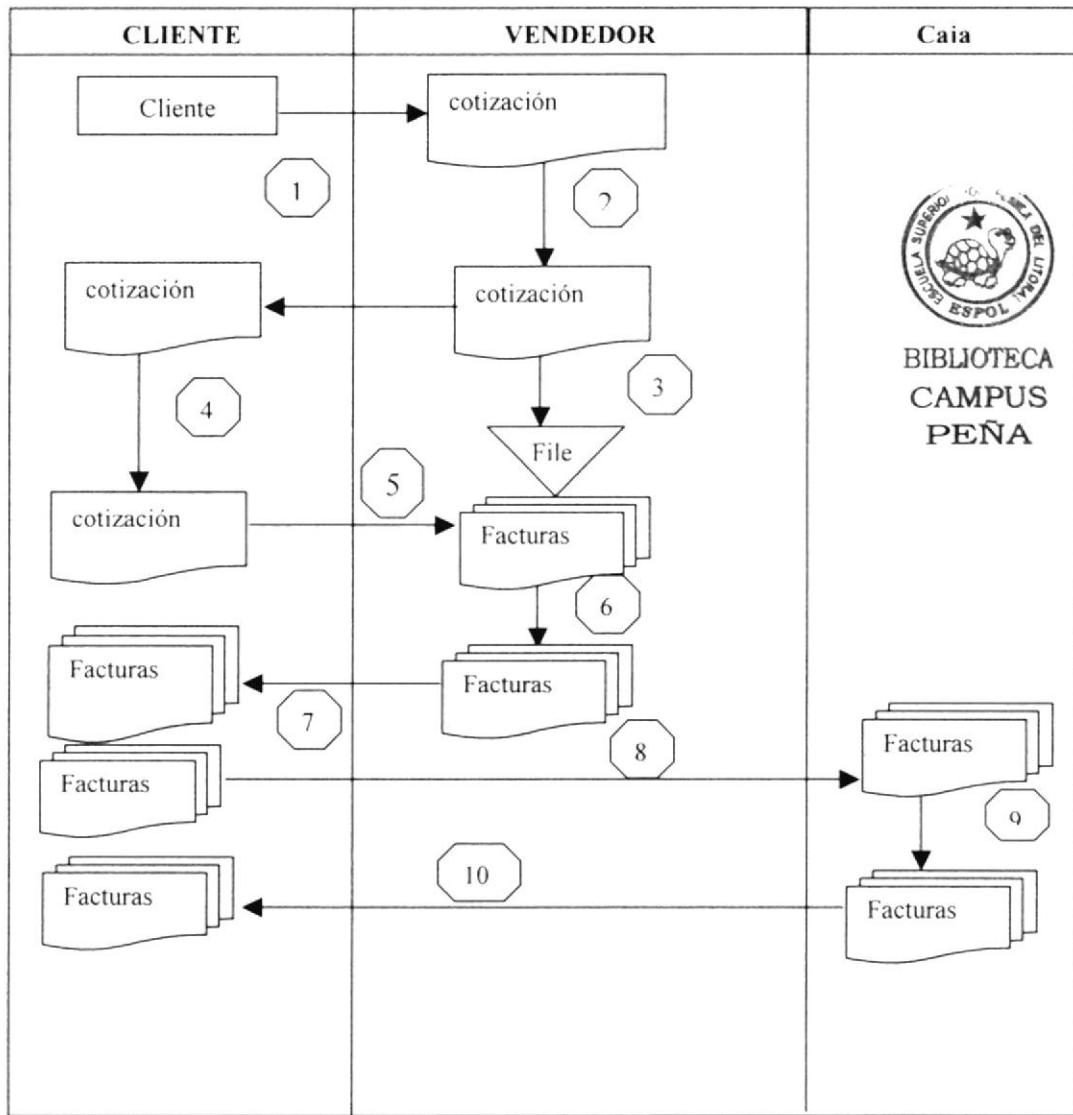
| CLIENTE | VENDEDOR | Caia |
|---|---|---|

Cliente

cotización

1

2

cotización

cotización

3

4

File

5

cotización

Facturas

6

Facturas

Facturas

7

8

Facturas

Facturas

9

10

Facturas

Facturas

ESCUELA SUPERIOR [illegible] DEL LITORAL ESPOL

BIBLIOTECA CAMPUS PEÑA